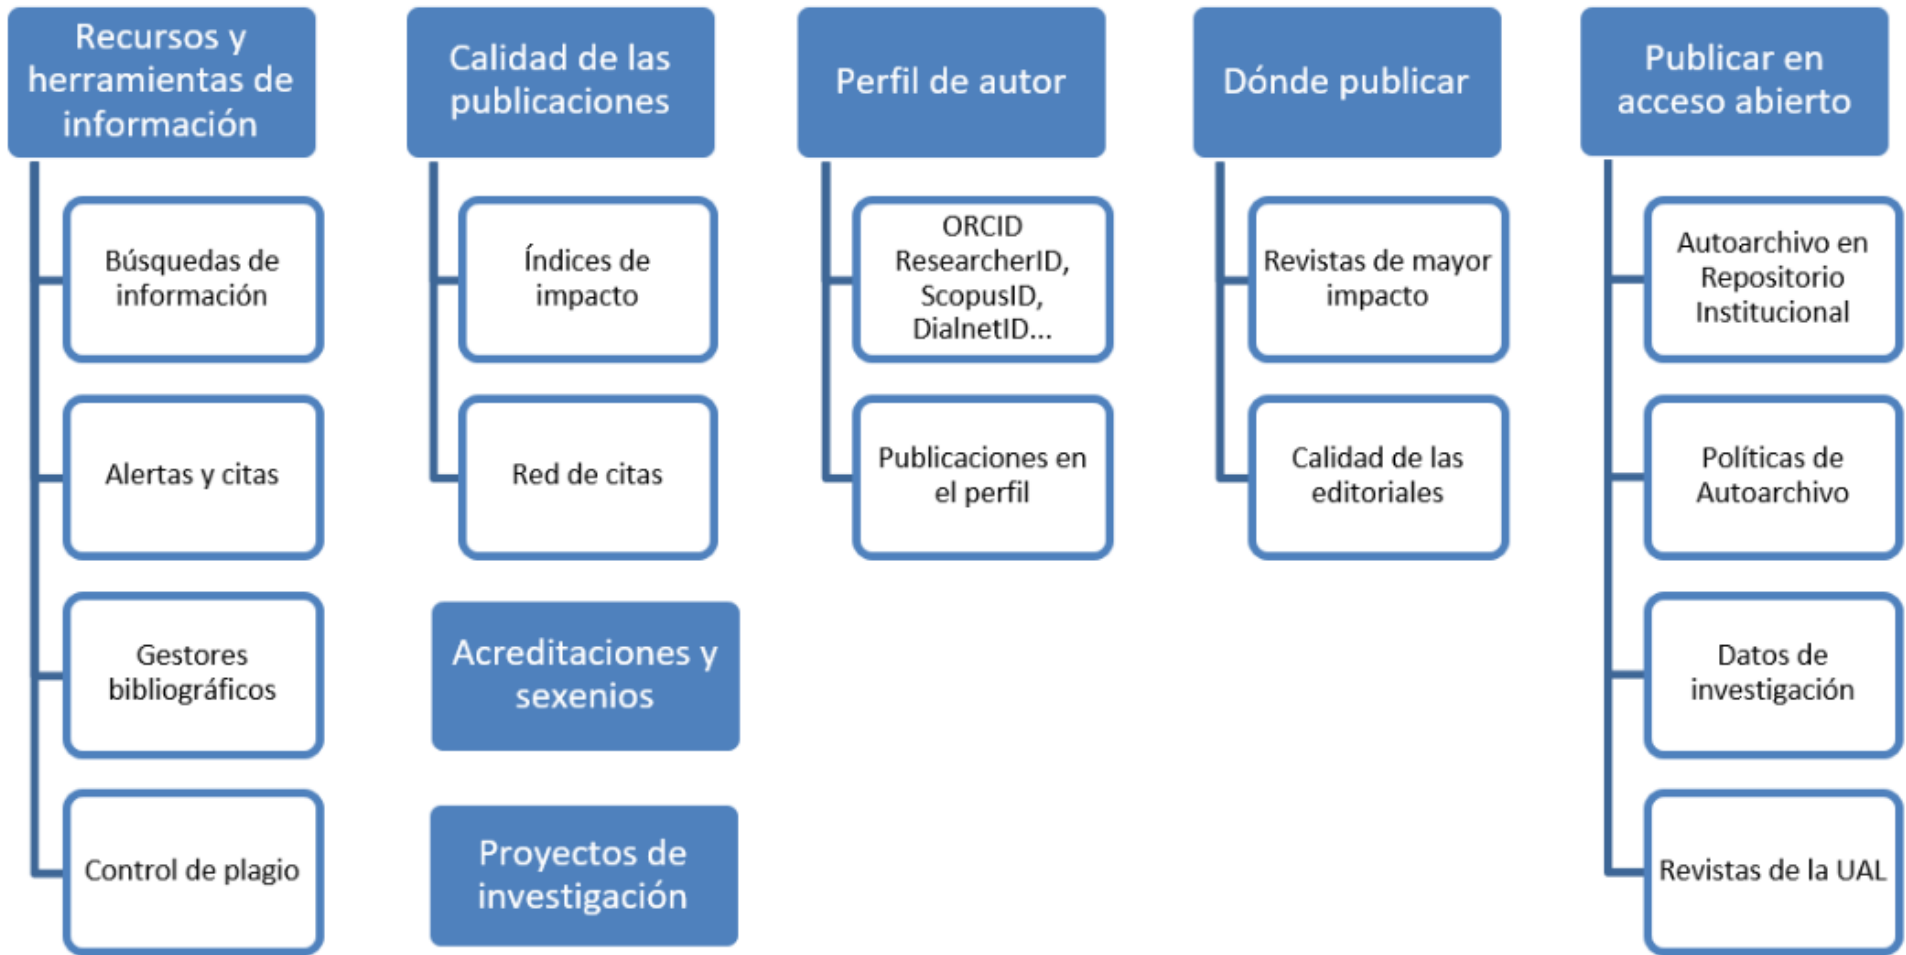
Recursos y herramientas de información

Búsquedas de información

Alertas y citas

Gestores bibliográficos

Control de plagio

Calidad de las publicaciones

Índices de impacto

Red de citas

Acreditaciones y sexenios

Proyectos de investigación

Perfil de autor

ORCID ResearcherID, ScopusID, DialnetID...

Publicaciones en el perfil

Dónde publicar

Revistas de mayor impacto

Calidad de las editoriales

Publicar en acceso abierto

Autoarchivo en Repositorio Institucional

Políticas de Autoarchivo

Datos de investigación

Revistas de la UAL